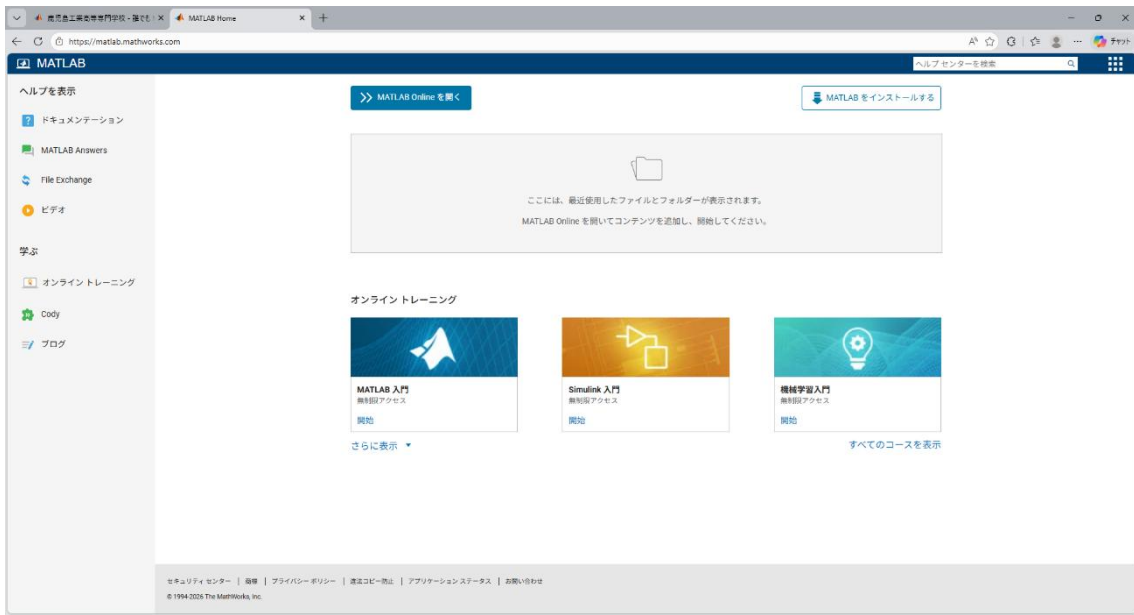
鹿児島工業高等専門学校 - 強化 × MATLAB Home ×

https://matlab.mathworks.com

チャット

MATLAB

ヘルプセンターを検索

ヘルプを表示

ドキュメンテーション

MATLAB Answers

File Exchange

ビデオ

学ぶ

オンライン トレーニング

Cody

ブログ

MATLAB Online を開く

MATLAB をインストールする

ここには、最近使用したファイルとフォルダーが表示されます。

MATLAB Online を開いてコンテンツを追加し、開始してください。

オンライン トレーニング

MATLAB 入門
無制限アクセス
開始

Simulink 入門
無制限アクセス
開始

機械学習入門
無制限アクセス
開始

さらに表示 ▼

すべてのコースを表示

セキュリティ センター | 商標 | プライバシー ポリシー | 違法コピー防止 | アプリケーション ステータス | お問い合わせ

© 1994-2026 The MathWorks, Inc.